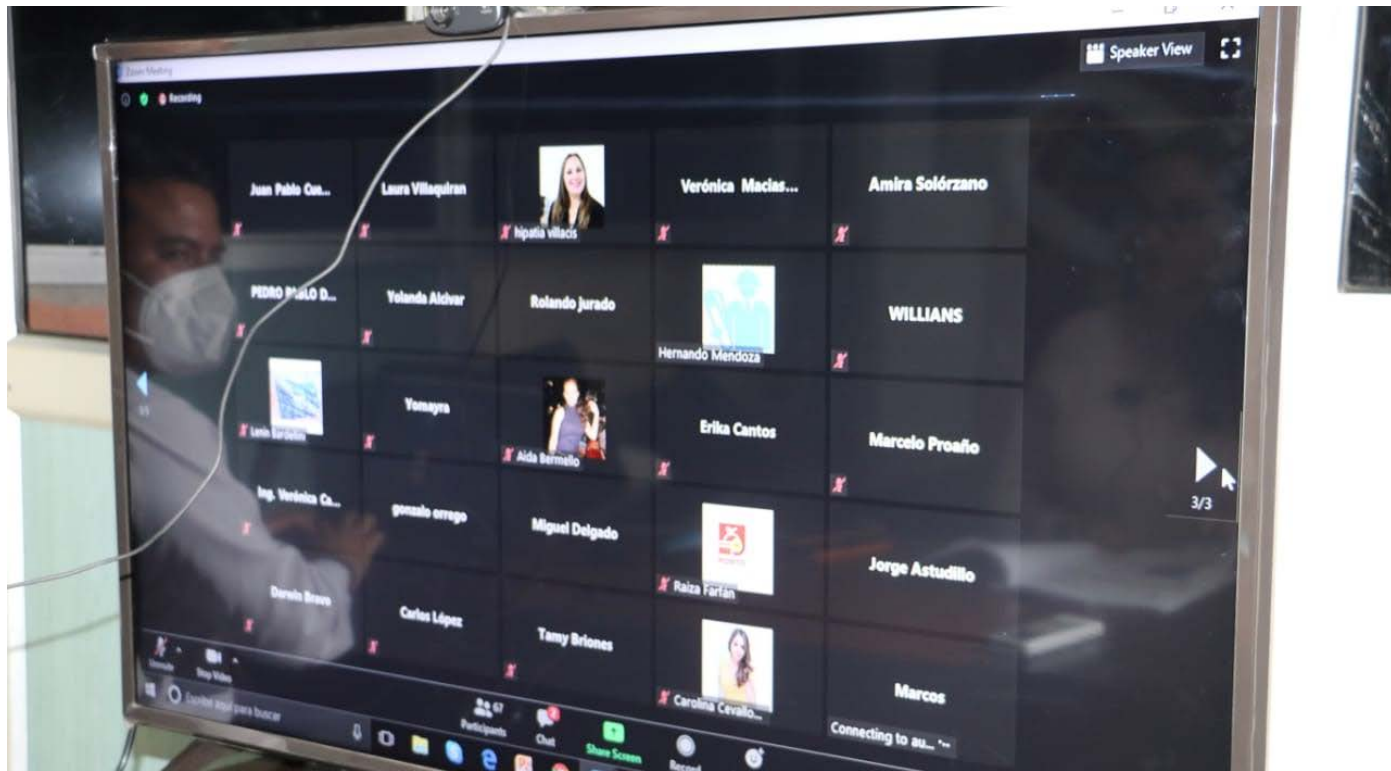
Zoom Meeting

Recording

Speaker View

Juan Pablo Cue...

Laura Villaquiran

hipatia villacis

Verónica Macias...

Amira Solórzano

PEDRO PABLO D...

Yolanda Alcivar

Rolando jurado

Hernando Mendoza

WILLIANS

Lenin Sardeliz

Yomayra

Aida Bermello

Erika Cantos

Marcelo Proaño

3/3

Ing. Verónica Ca...

gonzalo orrego

Miguel Delgado

Raiza Farfan

Jorge Astudillo

Darwin Bravo

Carlos López

Tamy Briones

Carolina Cevallo...

Marcos

Connecting to au...

Unmute

Stop Video

Participants 67

Chat

Share Screen

Record

Escribe aquí para buscar